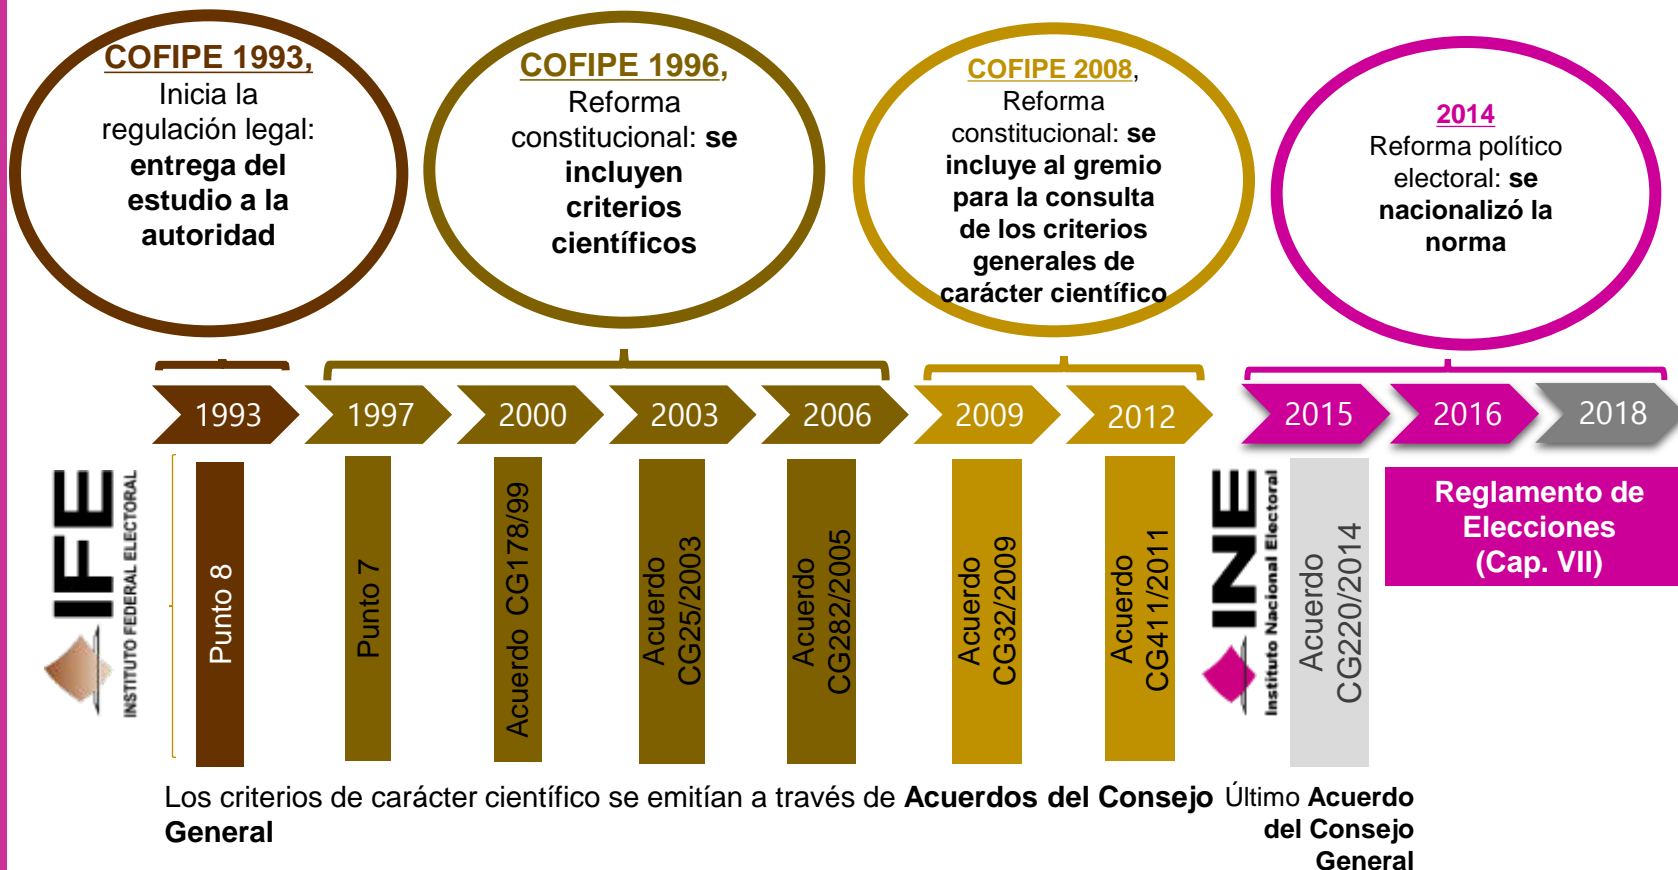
COFIPE 1993, Inicia la regulación legal: entrega del estudio a la autoridad

COFIPE 1996, Reforma constitucional: se incluyen criterios científicos

COFIPE 2008, Reforma constitucional: se incluye al gremio para la consulta de los criterios generales de carácter científico

2014 Reforma político electoral: se nacionalizó la norma

1993 1997 2000 2003 2006 2009 2012 2015 2016 2018

IFE INSTITUTO FEDERAL ELECTORAL

Punto 8

Punto 7

Acuerdo CG178/99

Acuerdo CG25/2003

Acuerdo CG282/2005

Acuerdo CG32/2009

Acuerdo CG411/2011

INE Instituto Nacional Electoral

Acuerdo CG220/2014

Reglamento de Elecciones (Cap. VII)

Los criterios de carácter científico se emitían a través de Acuerdos del Consejo General

Último Acuerdo del Consejo General